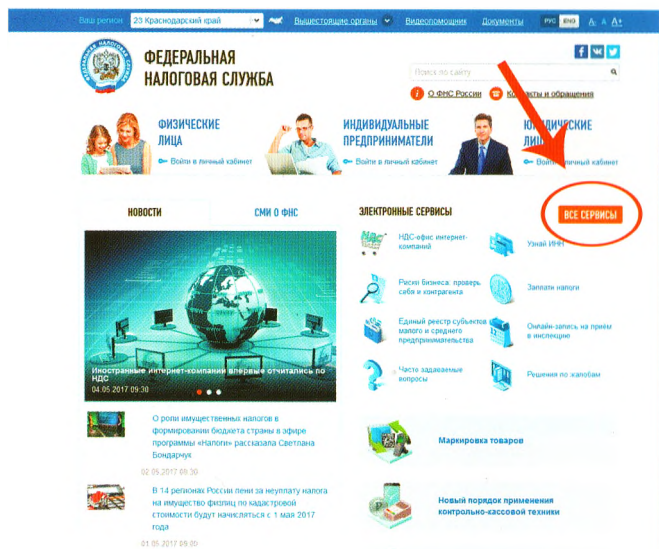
Ваш регион 23 Краснодарский край Вышестоящие органы Видеопомощник Документы РУС ENG A A A+

ФЕДЕРАЛЬНАЯ НАЛОГОВАЯ СЛУЖБА

Поиск по сайту

О ФНС России Контакты и обращения

ФИЗИЧЕСКИЕ ЛИЦА
Войти в личный кабинет

ИНДИВИДУАЛЬНЫЕ ПРЕДПРИНИМАТЕЛИ
Войти в личный кабинет

ЮРИДИЧЕСКИЕ ЛИЦА
Войти в личный кабинет

НОВОСТИ

СМИ О ФНС

ЭЛЕКТРОННЫЕ СЕРВИСЫ

ВСЕ СЕРВИСЫ

Иностранные интернет-компании впервые отчитались по НДС
04.05.2017 09:30

НДС-офис интернет-компаний

Узнай ИНН

Риски бизнеса: проверь себя и контрагента

Заплати налоги

Единый реестр субъектов малого и среднего предпринимательства

Онлайн-запись на приём в инспекцию

Часто задаваемые вопросы

Решения по жалобам

О роли имущественных налогов в формировании бюджета страны в эфире программы «Налоги» рассказала Светлана Бондарчук
02.05.2017 09:30

Маркировка товаров

В 14 регионах России пени за неуплату налога на имущество физлиц по кадастровой стоимости будут начисляться с 1 мая 2017 года
01.05.2017 09:30

Новый порядок применения контрольно-кассовой техники